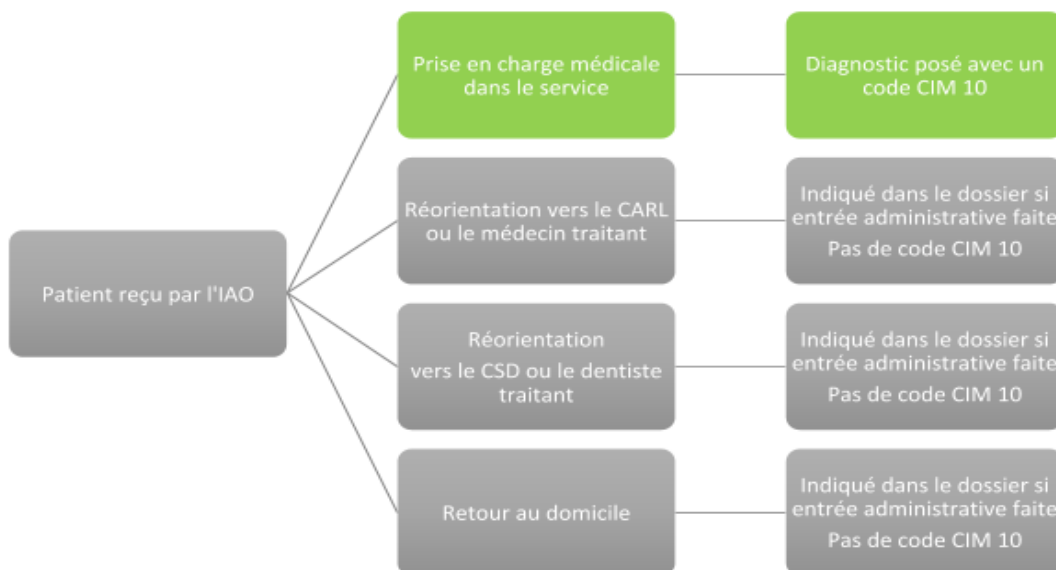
Patient reçu par l'IAO

Prise en charge médicale dans le service

Diagnostic posé avec un code CIM 10

Réorientation vers le CARL ou le médecin traitant

Indiqué dans le dossier si entrée administrative faite

Pas de code CIM 10

Réorientation vers le CSD ou le dentiste traitant

Indiqué dans le dossier si entrée administrative faite

Pas de code CIM 10

Retour au domicile

Indiqué dans le dossier si entrée administrative faite

Pas de code CIM 10